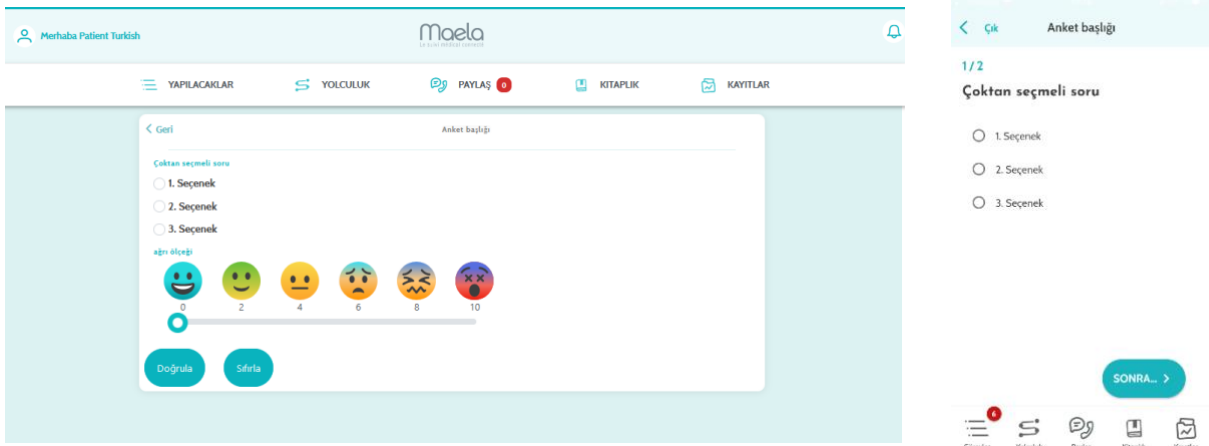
Merhaba Patient Turkish

Maela

YAPILACAKLAR
YOLCULUK
PAYLAŞ 0
KITAPLIK
KAYITLAR

< Geri
Anket başlığı

Çoktan seçmeli soru
1. Seçenek
2. Seçenek
3. Seçenek

ağrı ölçeği
0
2
4
6
8
10

Doğrula
Sıfırla

< Çık
Anket başlığı

1 / 2
Çoktan seçmeli soru

1. Seçenek
2. Seçenek
3. Seçenek

SONRA... >

6